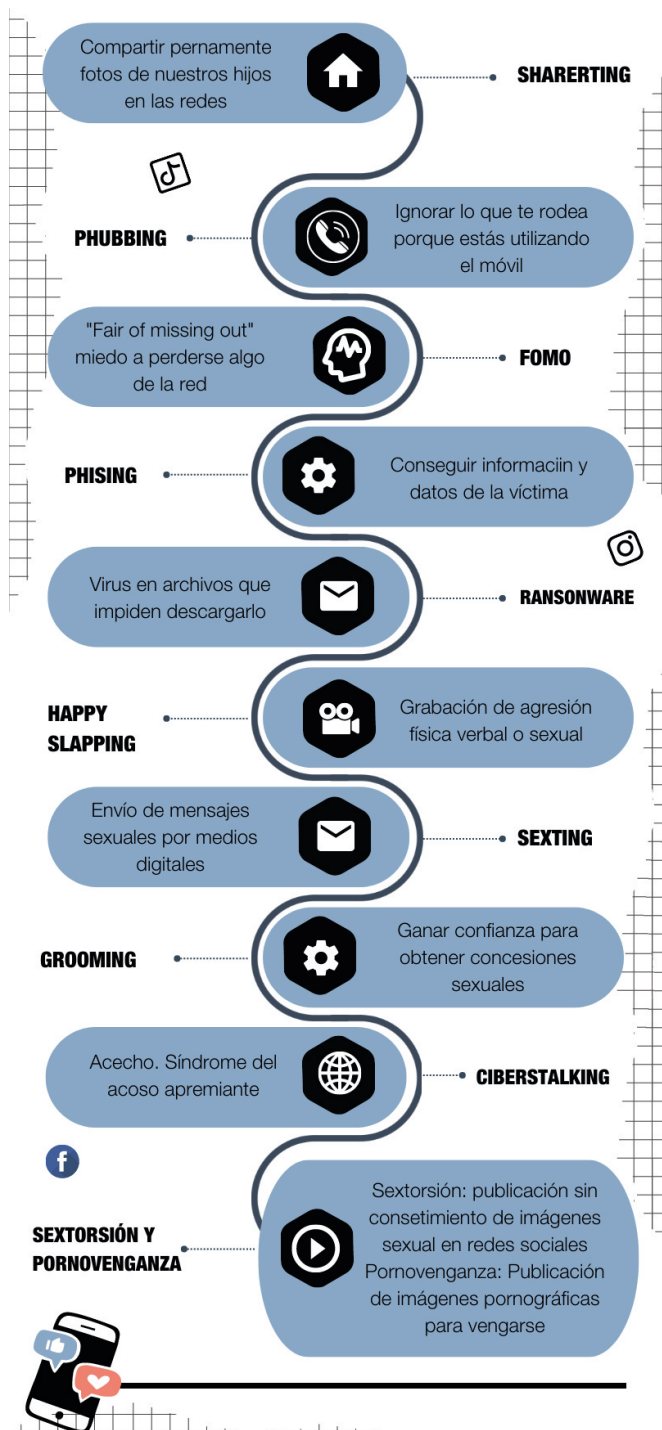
Compartir pernamente fotos de nuestros hijos en las redes

SHARERTING

PHUBBING

Ignorar lo que te rodea porque estás utilizando el móvil

"Fair of missing out" miedo a perderse algo de la red

FOMO

PHISING

Conseguir informaciin y datos de la víctima

Virus en archivos que impiden descargarlo

RANSONWARE

HAPPY SLAPPING

Grabación de agresión física verbal o sexual

Envío de mensajes sexuales por medios digitales

SEXTING

GROOMING

Ganar confianza para obtener concesiones sexuales

Acecho. Síndrome del acoso apremiante

CIBERSTALKING

SEXTORSIÓN Y PORNOVENGANZA

Sextorsión: publicación sin consetimiento de imágenes sexual en redes sociales Pornovenganza: Publicación de imágenes pornográficas para vengarse